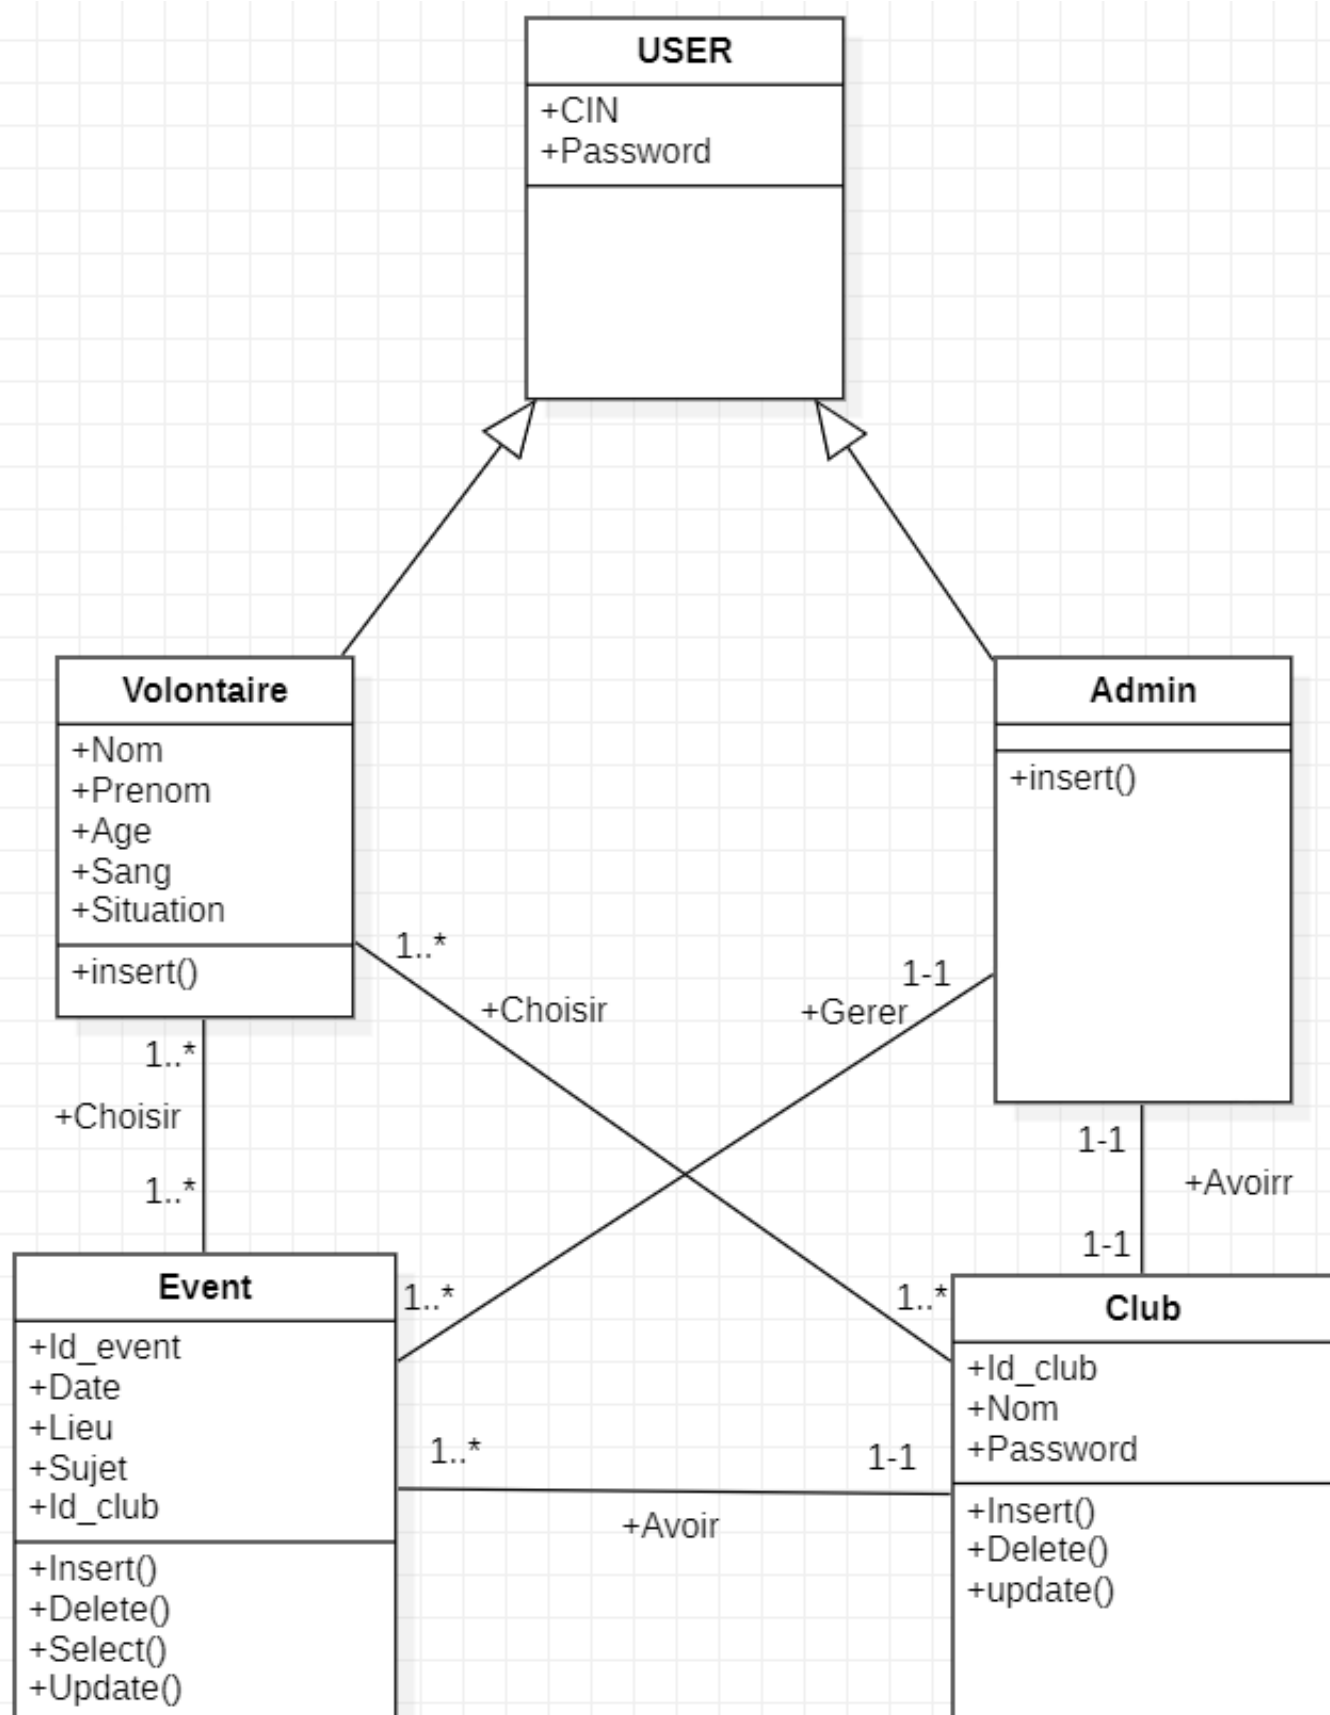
USER
+CIN
+Password

Volontaire
+Nom
+Prenom
+Age
+Sang
+Situation
+insert()

Admin
+insert()

1..*
+Choisir
1-1
+Gerer

1..*
+Choisir
1..*

1-1
+Avoirr
1-1

Event
+Id_event
+Date
+Lieu
+Sujet
+Id_club
+Insert()
+Delete()
+Select()
+Update()

1..*
1..*

Club
+Id_club
+Nom
+Password
+Insert()
+Delete()
+update()

1..*
1-1
+Avoir